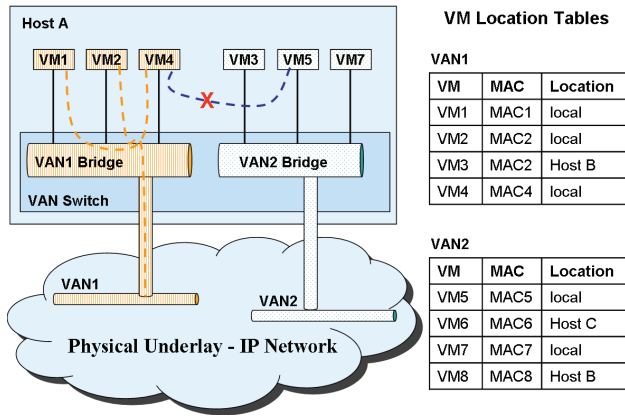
Host A

VM1 VM2 VM4 VM3 VM5 VM7

VAN1 Bridge

VAN2 Bridge

VAN Switch

VAN1

VAN2

Physical Underlay - IP Network

VM Location Tables

VAN1

| VM | MAC | Location |
|---|---|---|
| VM1 | MAC1 | local |
| VM2 | MAC2 | local |
| VM3 | MAC2 | Host B |
| VM4 | MAC4 | local |

VAN2

| VM | MAC | Location |
|---|---|---|
| VM5 | MAC5 | local |
| VM6 | MAC6 | Host C |
| VM7 | MAC7 | local |
| VM8 | MAC8 | Host B |